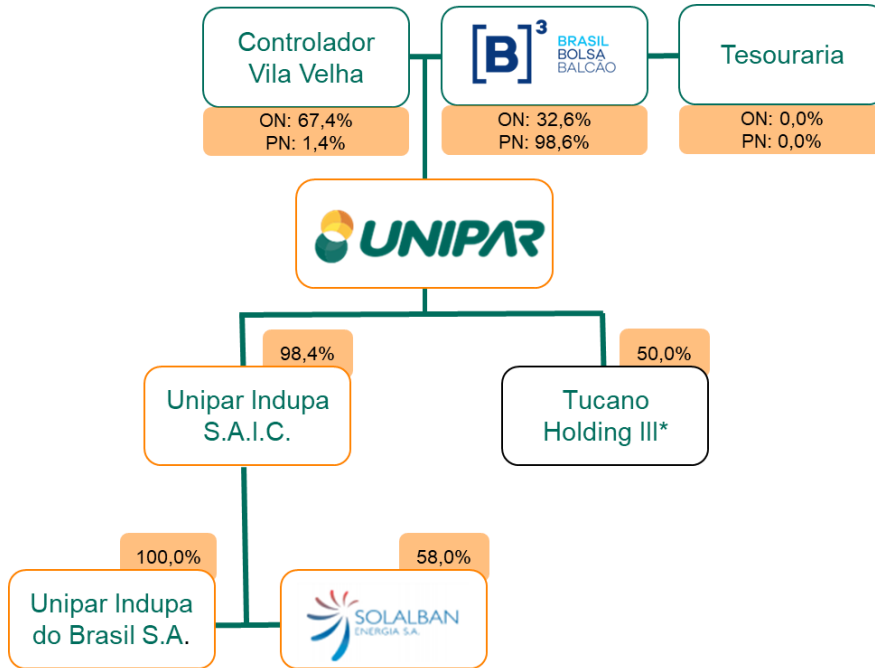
Controlador Vila Velha

ON: 67,4%
PN: 1,4%

[B]$^3$ BRASIL BOLSA BALCÃO

ON: 32,6%
PN: 98,6%

Tesouraria

ON: 0,0%
PN: 0,0%

UNIPAR

98,4%

Unipar Indupa S.A.I.C.

50,0%

Tucano Holding III*

100,0%

Unipar Indupa do Brasil S.A.

58,0%

SOLALBAN ENERGIA S.A.